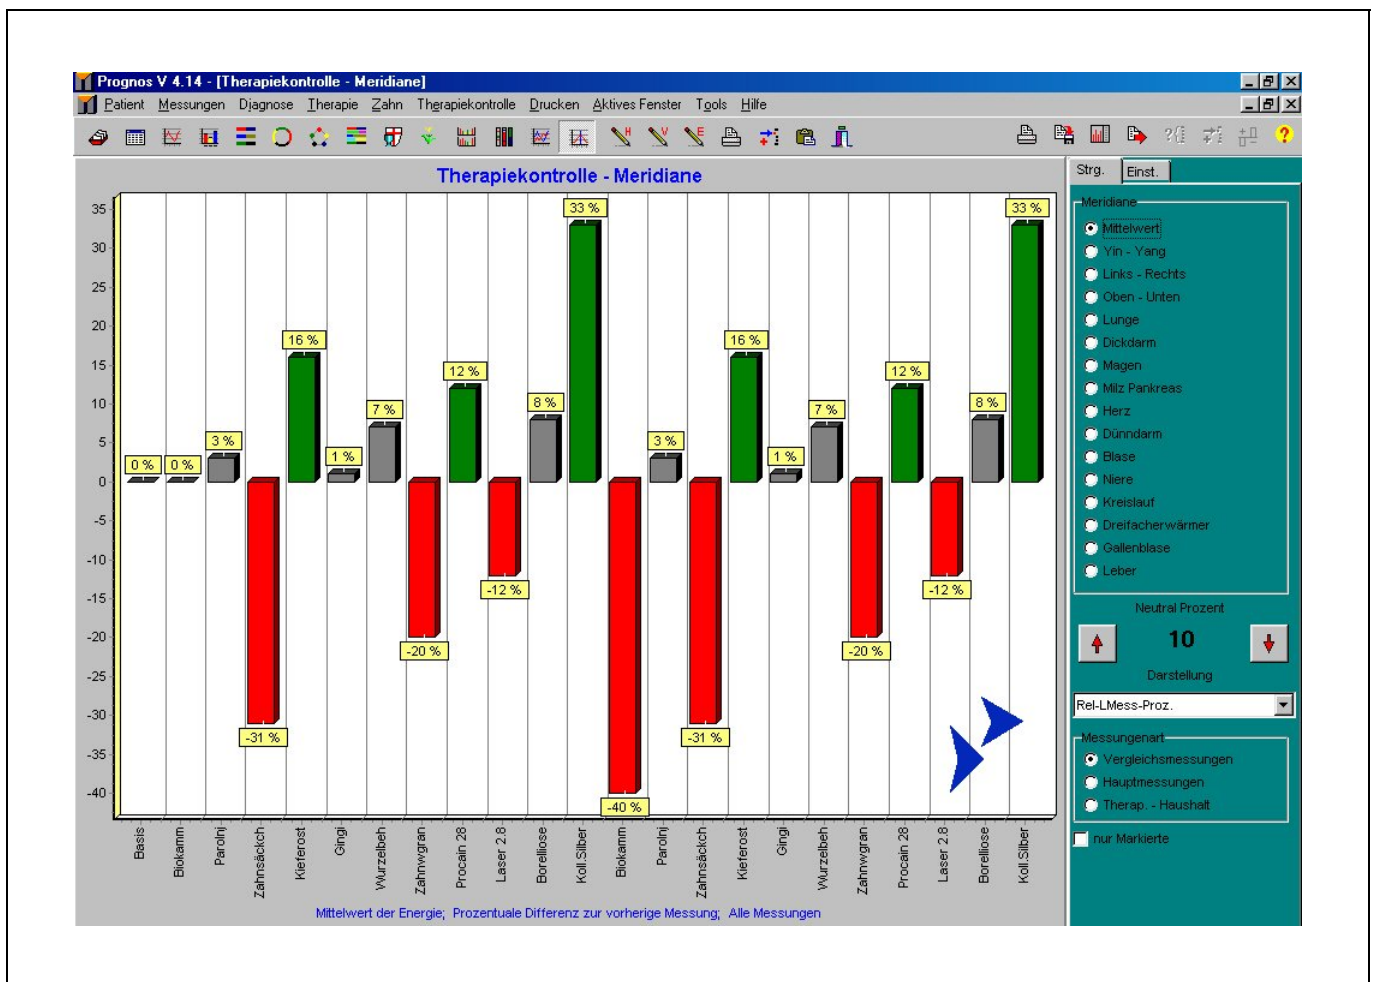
Prognos V 4.14 - [Therapiekontrolle - Meridiane]

Patient Messungen Diagnose Therapie Zahn Therapiekontrolle Drucken Aktives Fenster Tools Hilfe

Therapiekontrolle - Meridiane

35
30
25
20
15
10
5
0
-5
-10
-15
-20
-25
-30
-35
-40

0 % 0 % 3 % -31 % 16 % 1 % 7 % -20 % 12 % -12 % 8 % 33 % -40 % 3 % -31 % 16 % 1 % 7 % -20 % 12 % -12 % 8 % 33 %

Basis
Biokamm
Parolnj
Zahnsäckch
Kieferost
Gingi
Wurzelbeh
Zahnwgran
Procain 28
Laser 2.8
Borelliose
Koll.Silber
Biokamm
Parolnj
Zahnsäckch
Kieferost
Gingi
Wurzelbeh
Zahnwgran
Procain 28
Laser 2.8
Borelliose
Koll.Silber

Mittelwert der Energie; Prozentuale Differenz zur vorherige Messung; Alle Messungen

Strg. Einst.

Meridiane
Mittelwert
Yin - Yang
Links - Rechts
Oben - Unten
Lunge
Dickdarm
Magen
Milz Pankreas
Herz
Dünndarm
Blase
Niere
Kreislauf
Dreifacherwärmer
Gallenblase
Leber

Neutral Prozent
10
Darstellung
Rel-LMess-Proz.

Messungenart
Vergleichsmessungen
Hauptmessungen
Therap. - Haushalt

nur Markierte